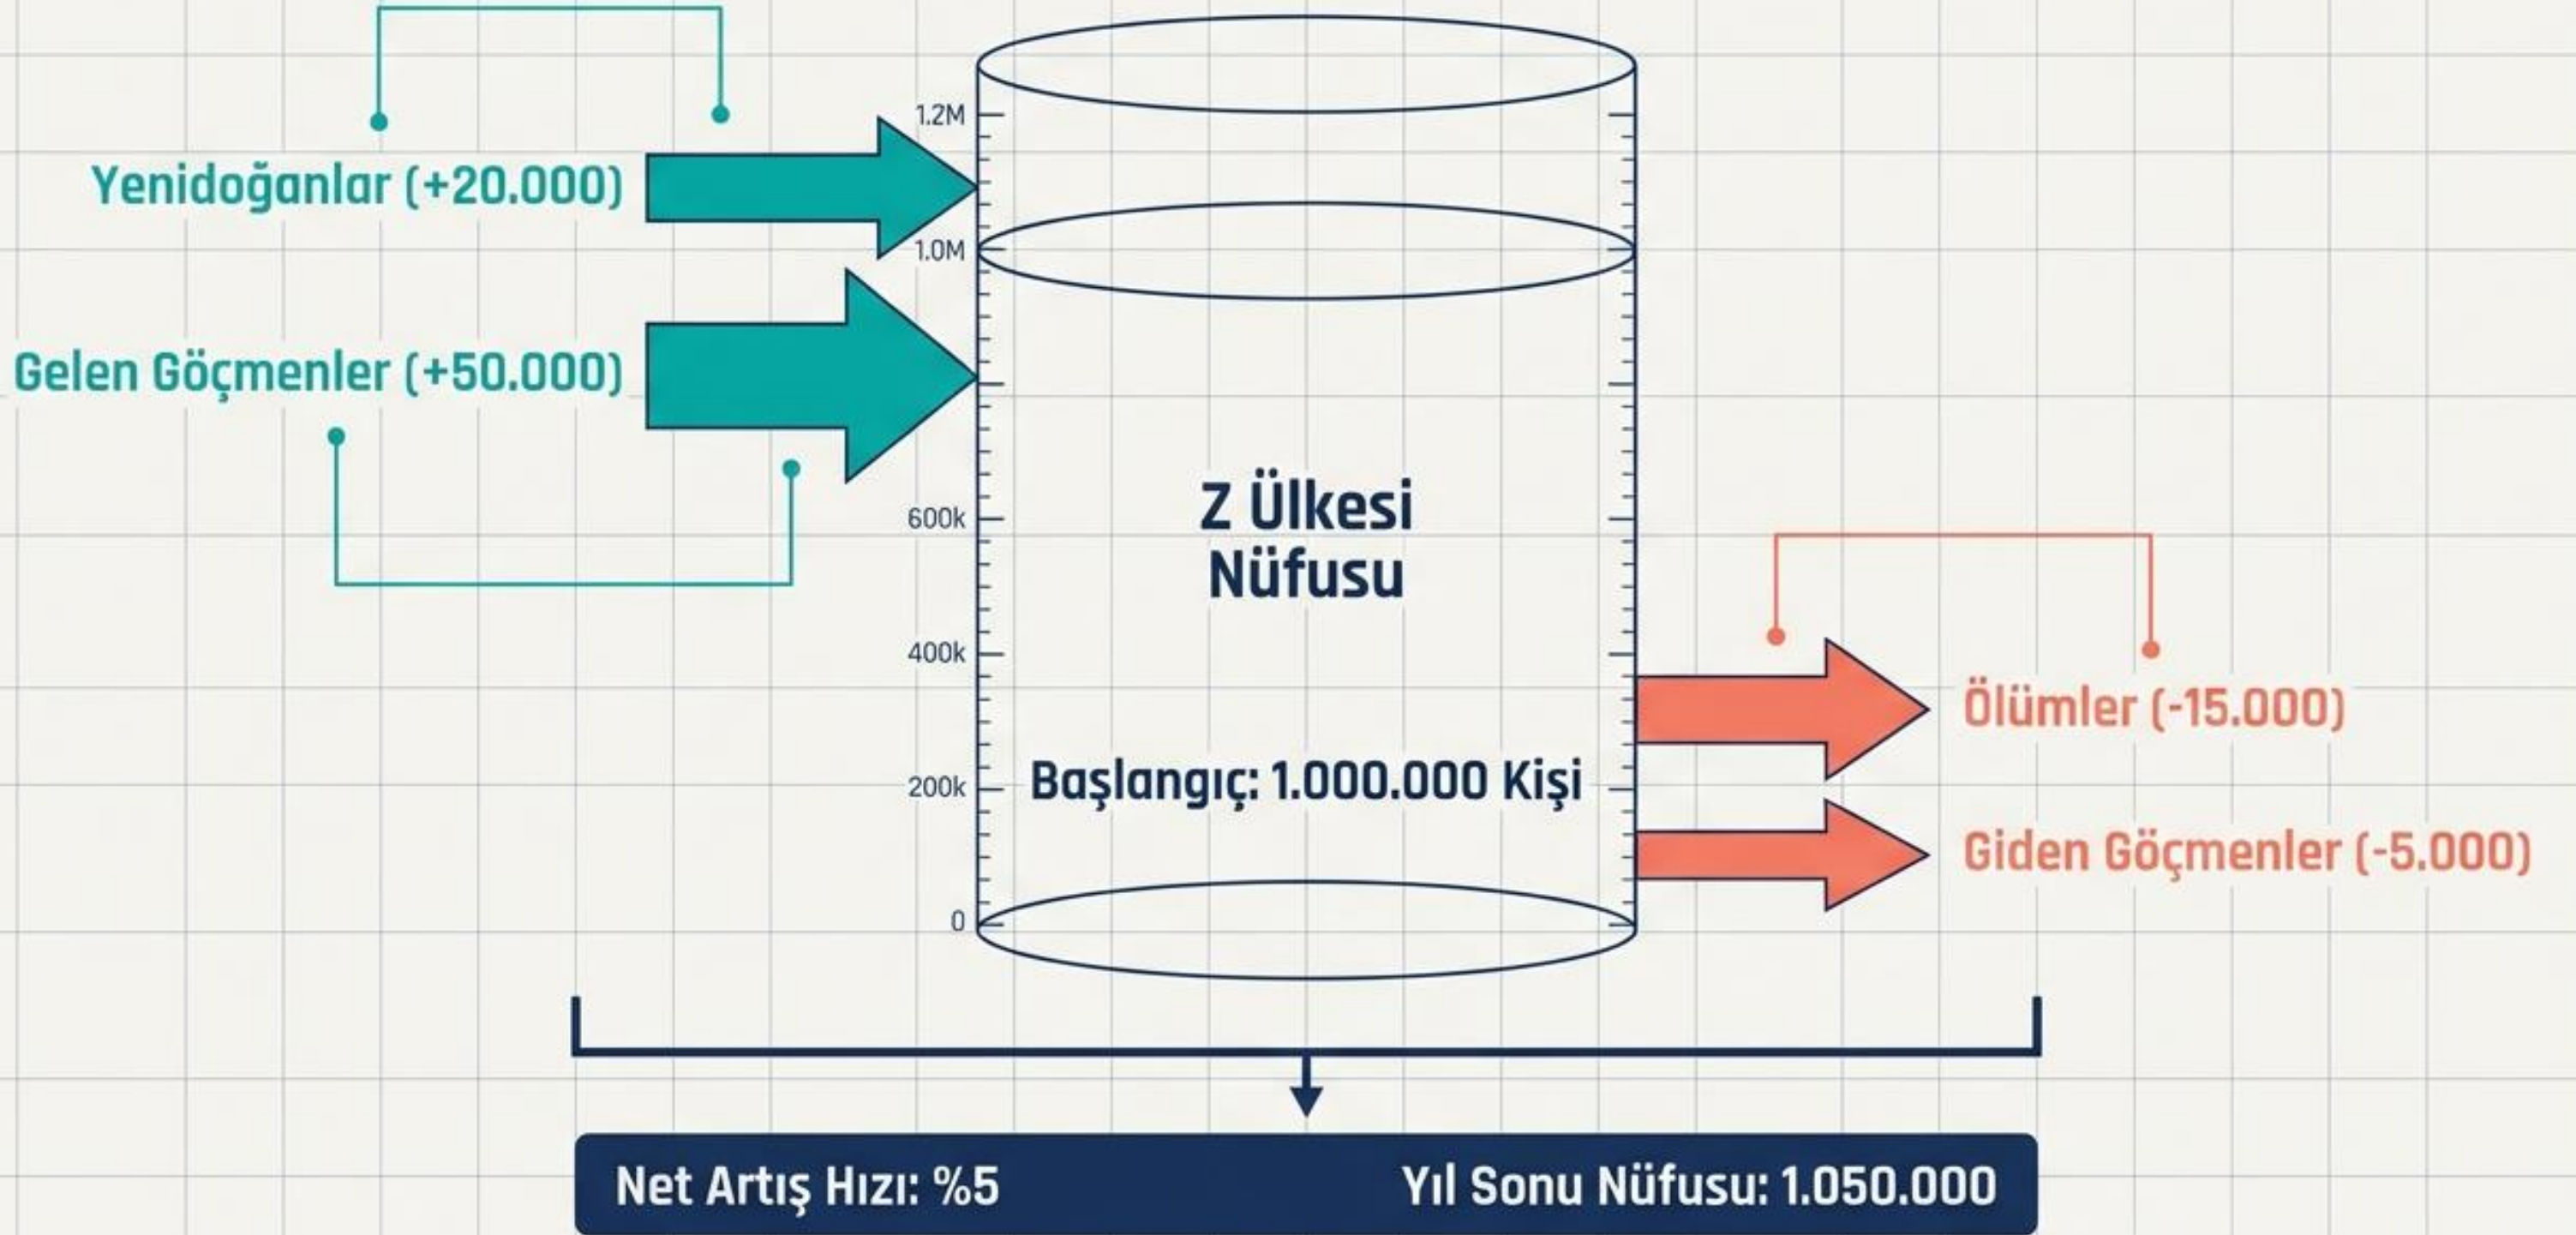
Yenidoğanlar (+20.000)

Gelen Göçmenler (+50.000)

1.2M
1.0M
600k
400k
200k
0

Z Ülkesi Nüfusu

Başlangıç: 1.000.000 Kişi

Ölümler (-15.000)

Giden Göçmenler (-5.000)

Net Artış Hızı: %5

Yıl Sonu Nüfusu: 1.050.000